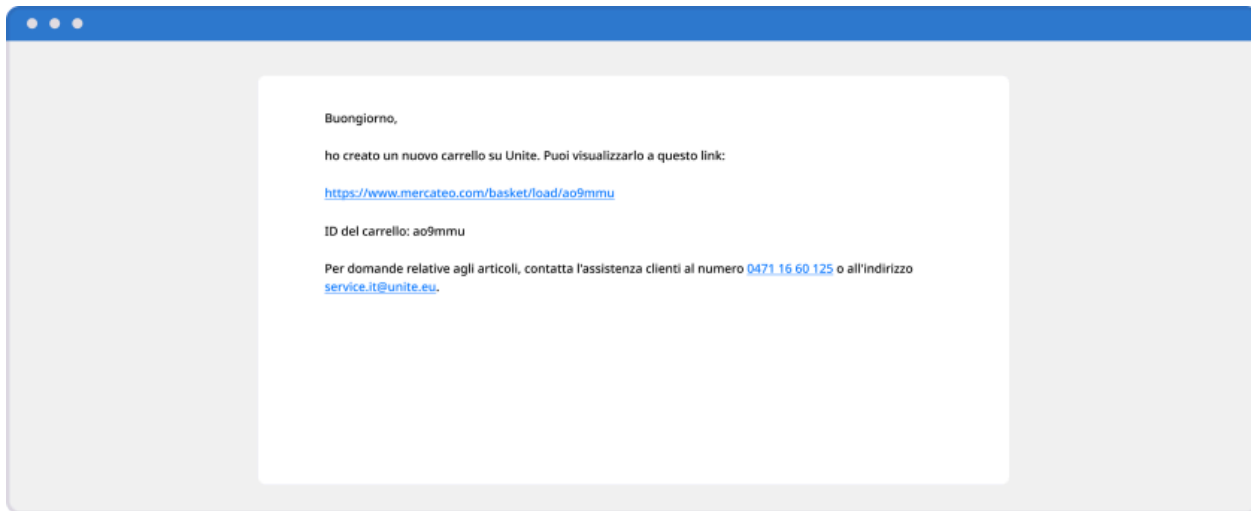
Buongiorno,

ho creato un nuovo carrello su Unite. Puoi visualizzarlo a questo link:

https://www.mercateo.com/basket/load/ao9mmu

ID del carrello: ao9mmu

Per domande relative agli articoli, contatta l'assistenza clienti al numero 0471 16 60 125 o all'indirizzo service.it@unite.eu.